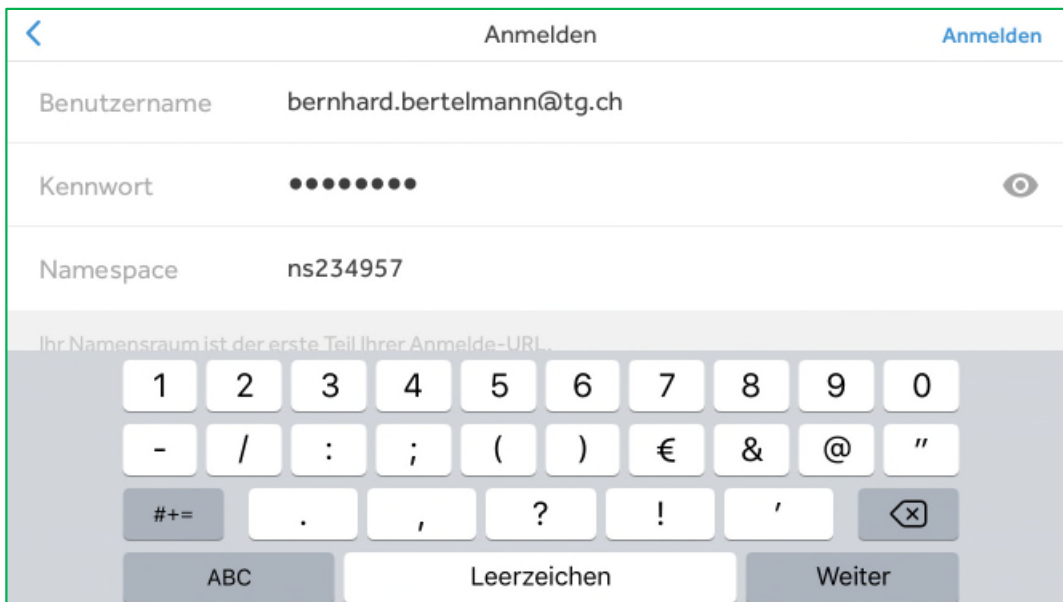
< Anmelden Anmelden

Benutzername bernhard.bertelmann@tg.ch

Kennwort ••••••••

Namespace ns234957

Ihr Namensraum ist der erste Teil Ihrer Anmelde-URL.

1 2 3 4 5 6 7 8 9 0
- / : ; ( ) € & @ "
#+= . , ? ! '
ABC Leerzeichen Weiter